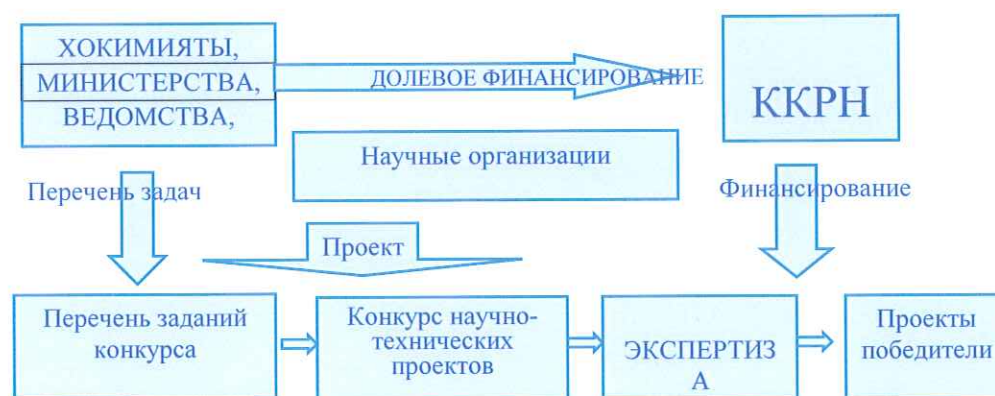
ХОКИМИЯТЫ,
МИНИСТЕРСТВА,
ВЕДОМСТВА,

ДОЛЕВОЕ ФИНАНСИРОВАНИЕ

ККРН

Научные организации

Перечень задач

Финансирование

Проект

Перечень заданий конкурса

Конкурс научно-технических проектов

ЭКСПЕРТИЗ А

Проекты победители